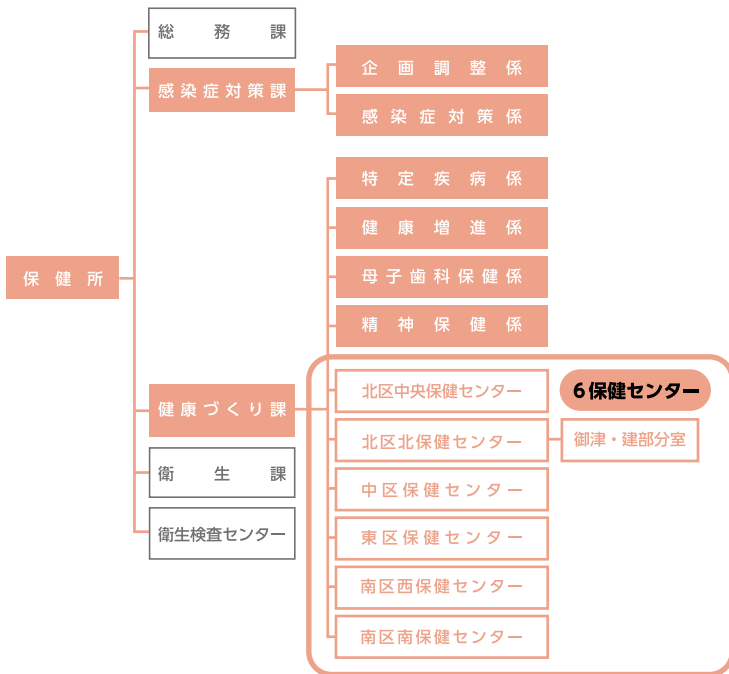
保健所

総務課

感染症対策課

企画調整係

感染症対策係

健康づくり課

特定疾病係

健康増進係

母子歯科保健係

精神保健係

北区中央保健センター

北区北保健センター

中区保健センター

東区保健センター

南区西保健センター

南区南保健センター

6保健センター

御津・建部分室

衛生課

衛生検査センター